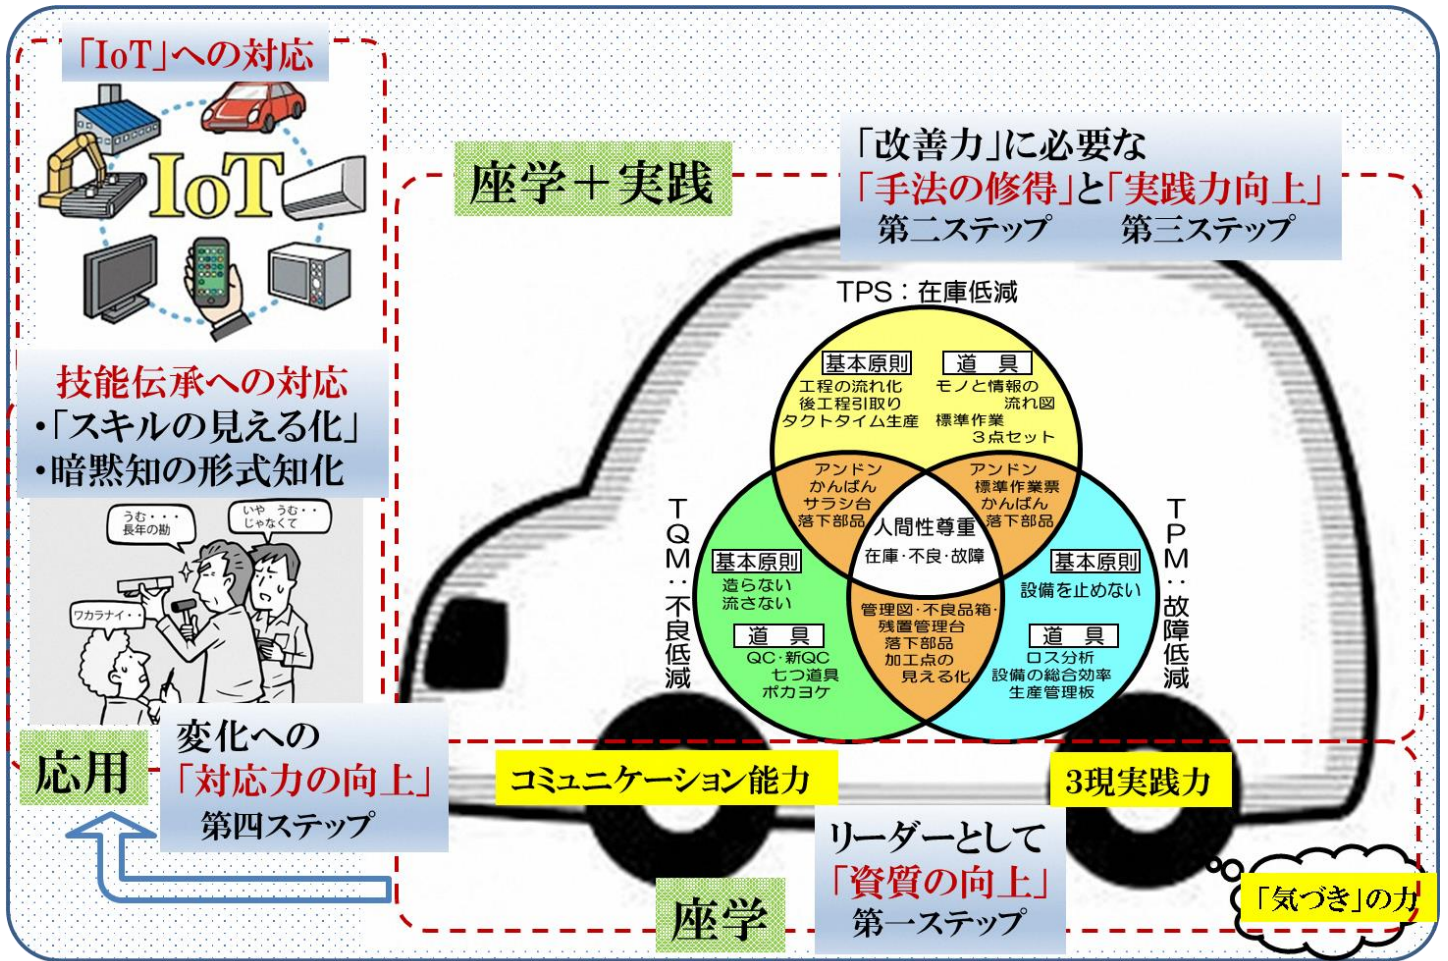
「IoT」への対応

IoT

技能伝承への対応
•「スキルの見える化」
•暗黙知の形式知化

うむ・・・長年の勘

いや うむ・・じゃなくて

ワカラナイ・・

座学＋実践

「改善力」に必要な
「手法の修得」と「実践力向上」
第二ステップ　第三ステップ

TPS：在庫低減

基本原則
工程の流れ化
後工程引取り
タクトタイム生産

道　具
モノと情報の流れ図
標準作業
３点セット

アンドン
かんばん
サラシ台
落下部品

アンドン
標準作業票
かんばん
落下部品

人間性尊重
在庫・不良・故障

TQM：不良低減

基本原則
造らない
流さない

道　具
QC・新QC
七つ道具
ポカヨケ

管理図・不良品箱・
残置管理台
落下部品
加工点の
見える化

TPM：故障低減

基本原則
設備を止めない

道　具
ロス分析
設備の総合効率
生産管理板

応用

変化への
「対応力の向上」
第四ステップ

コミュニケーション能力

3現実践力

リーダーとして
「資質の向上」
第一ステップ

座学

「気づき」の力